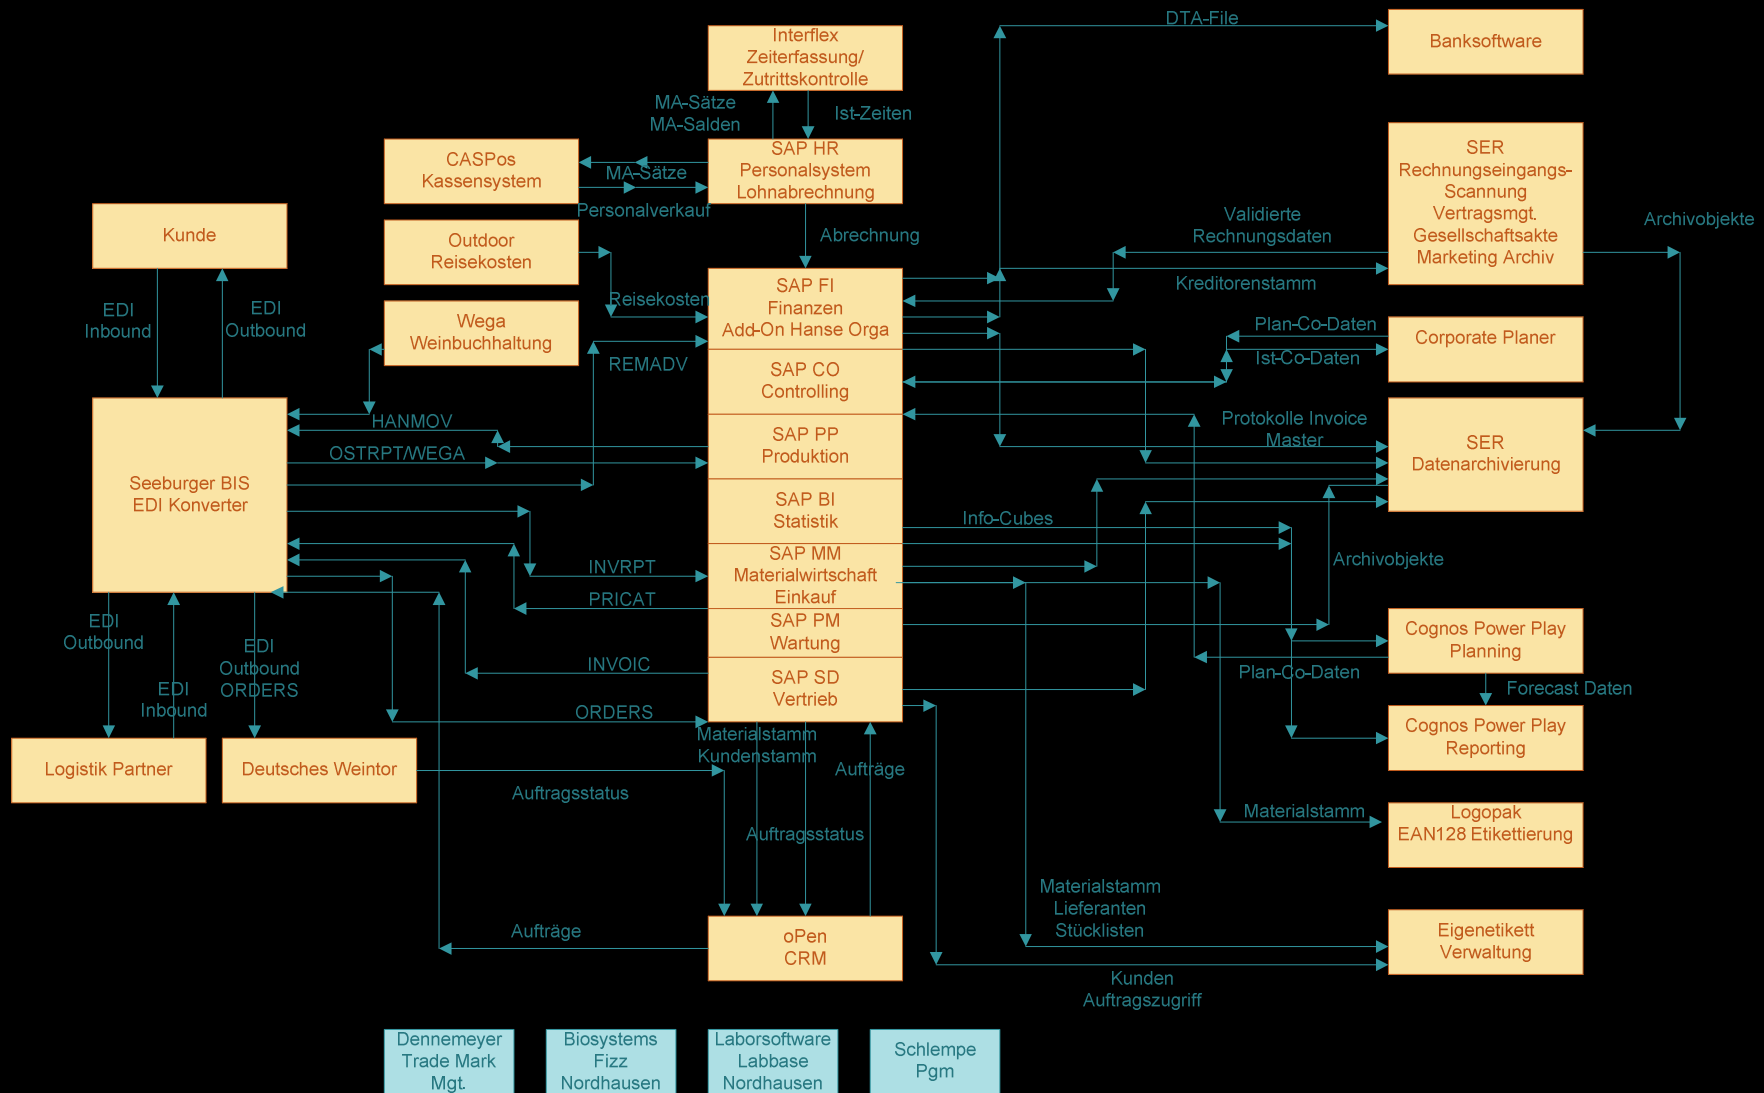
Interflex
Zeiterfassung/
Zutrittskontrolle

DTA-File

Banksoftware

MA-Sätze
MA-Salden

Ist-Zeiten

CASPos
Kassensystem

MA-Sätze

SAP HR
Personalsystem
Lohnabrechnung

Personalverkauf

SER
Rechnungseingangs-
Scannung
Vertragsmgt.
Gesellschaftsakte
Marketing Archiv

Kunde

Outdoor
Reisekosten

Abrechnung

Validierte
Rechnungsdaten

Archivobjekte

Kreditorenstamm

EDI
Inbound

EDI
Outbound

Reisekosten

SAP FI
Finanzen
Add-On Hanse Orga

Wega
Weinbuchhaltung

Plan-Co-Daten

Corporate Planer

Ist-Co-Daten

REMADV

SAP CO
Controlling

HANMOV

Protokolle Invoice
Master

SAP PP
Produktion

SER
Datenarchivierung

OSTRPT/WEGA

Seeburger BIS
EDI Konverter

SAP BI
Statistik

Info-Cubes

SAP MM
Materialwirtschaft
Einkauf

INVRPT

Archivobjekte

PRICAT

EDI
Outbound

SAP PM
Wartung

Cognos Power Play
Planning

EDI
Outbound
ORDERS

INVOIC

Plan-Co-Daten

EDI
Inbound

SAP SD
Vertrieb

Forecast Daten

ORDERS

Cognos Power Play
Reporting

Materialstamm
Kundenstamm

Logistik Partner

Deutsches Weintor

Aufträge

Auftragsstatus

Materialstamm

Logopak
EAN128 Etikettierung

Auftragsstatus

Materialstamm
Lieferanten
Stücklisten

Eigenetikett
Verwaltung

Aufträge

oPen
CRM

Kunden
Auftragszugriff

Dennemeyer
Trade Mark
Mgt.

Biosystems
Fizz
Nordhausen

Laborsoftware
Labbase
Nordhausen

Schlempe
Pgm